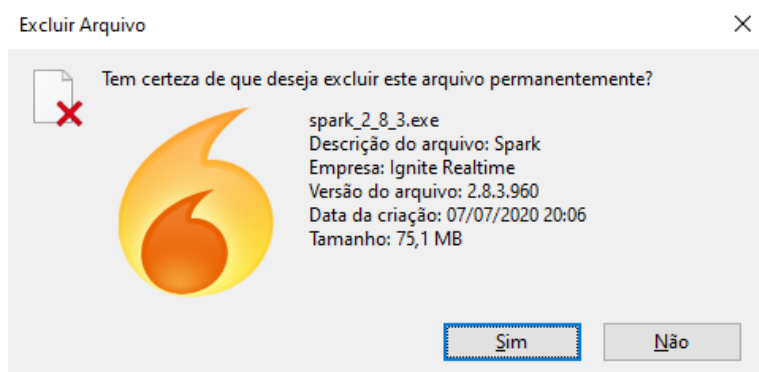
Excluir Arquivo

Tem certeza de que deseja excluir este arquivo permanentemente?

spark_2_8_3.exe
Descrição do arquivo: Spark
Empresa: Ignite Realtime
Versão do arquivo: 2.8.3.960
Data da criação: 07/07/2020 20:06
Tamanho: 75,1 MB

Sim

Não